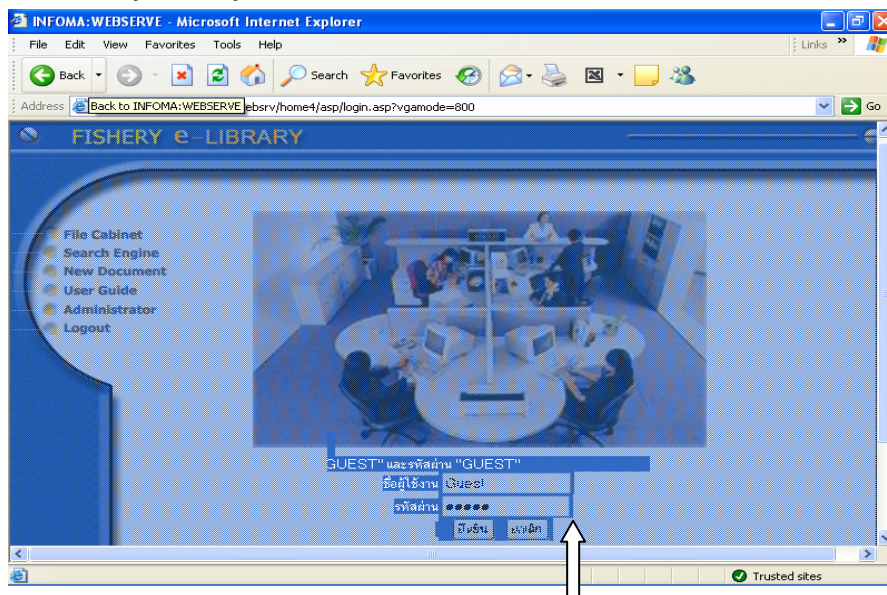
INFOMA:WEBSERVE - Microsoft Internet Explorer

File Edit View Favorites Tools Help

Links

Back Search Favorites

Address Back to INFOMA:WEBSERVE ebsrv/home4/asp/login.asp?vgamode=800 Go

FISHERY e-LIBRARY

File Cabinet
Search Engine
New Document
User Guide
Administrator
Logout

GUEST" และรหัสผ่าน "GUEST"

ชื่อผู้ใช้งาน Guest

รหัสผ่าน ●●●●●

ยืนยัน ยกเลิก

Trusted sites